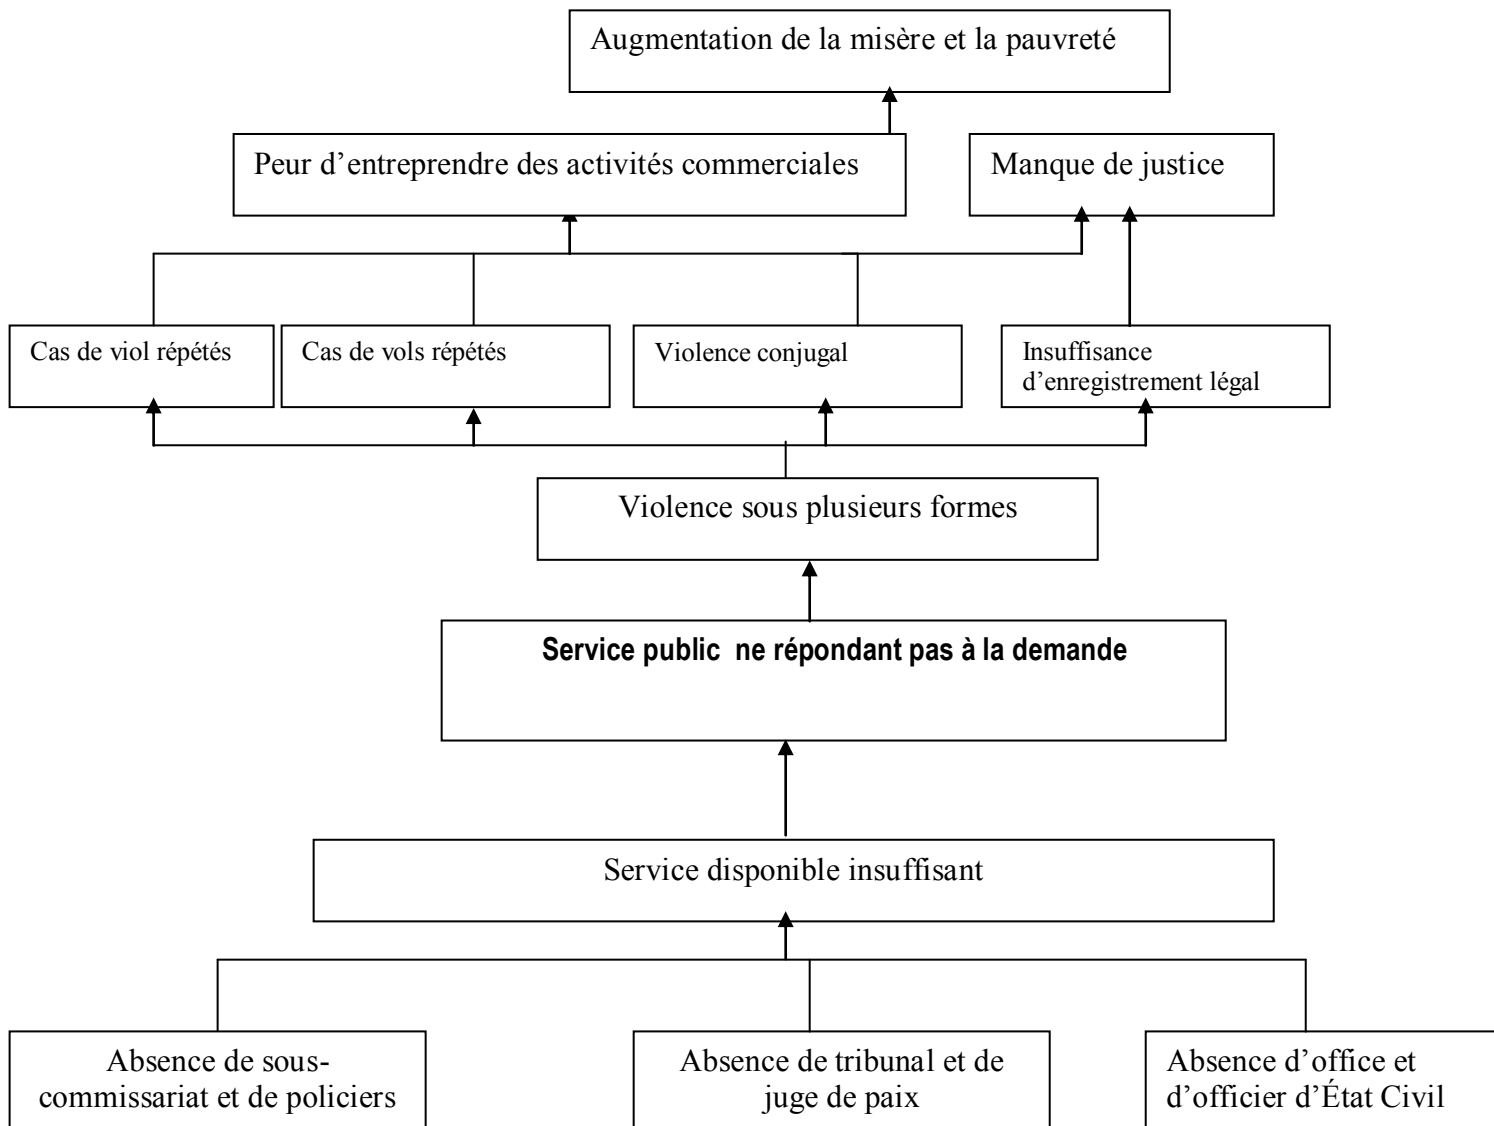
Augmentation de la misère et la pauvreté

Peur d’entreprendre des activités commerciales

Manque de justice

Cas de viol répétés

Cas de vols répétés

Violence conjugal

Insuffisance d’enregistrement légal

Violence sous plusieurs formes

**Service public ne répondant pas à la demande**

Service disponible insuffisant

Absence de sous-commissariat et de policiers

Absence de tribunal et de juge de paix

Absence d’office et d’officier d’État Civil